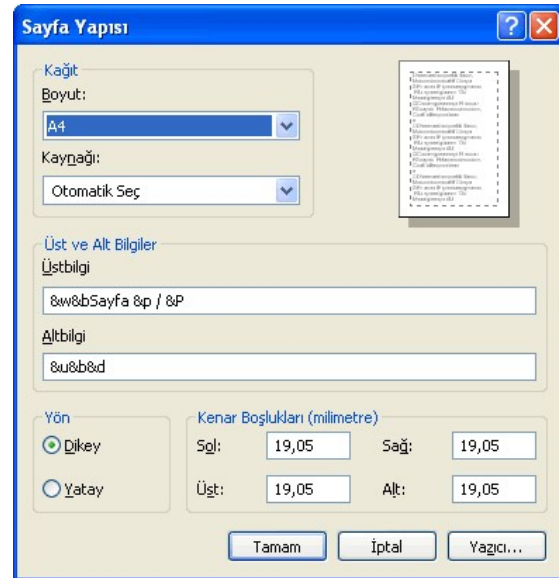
Sayfa Yapısı

Kağıt
Boyut:
A4
Kaynağı:
Otomatik Seç

Üst ve Alt Bilgiler
Üstbilgi
&w&bSayfa &p / &P
Altbilgi
&u&b&d

Yön
Dikey
Yatay

Kenar Boşlukları (milimetre)
Sol: 19,05
Sağ: 19,05
Üst: 19,05
Alt: 19,05

Tamam
İptal
Yazıcı...